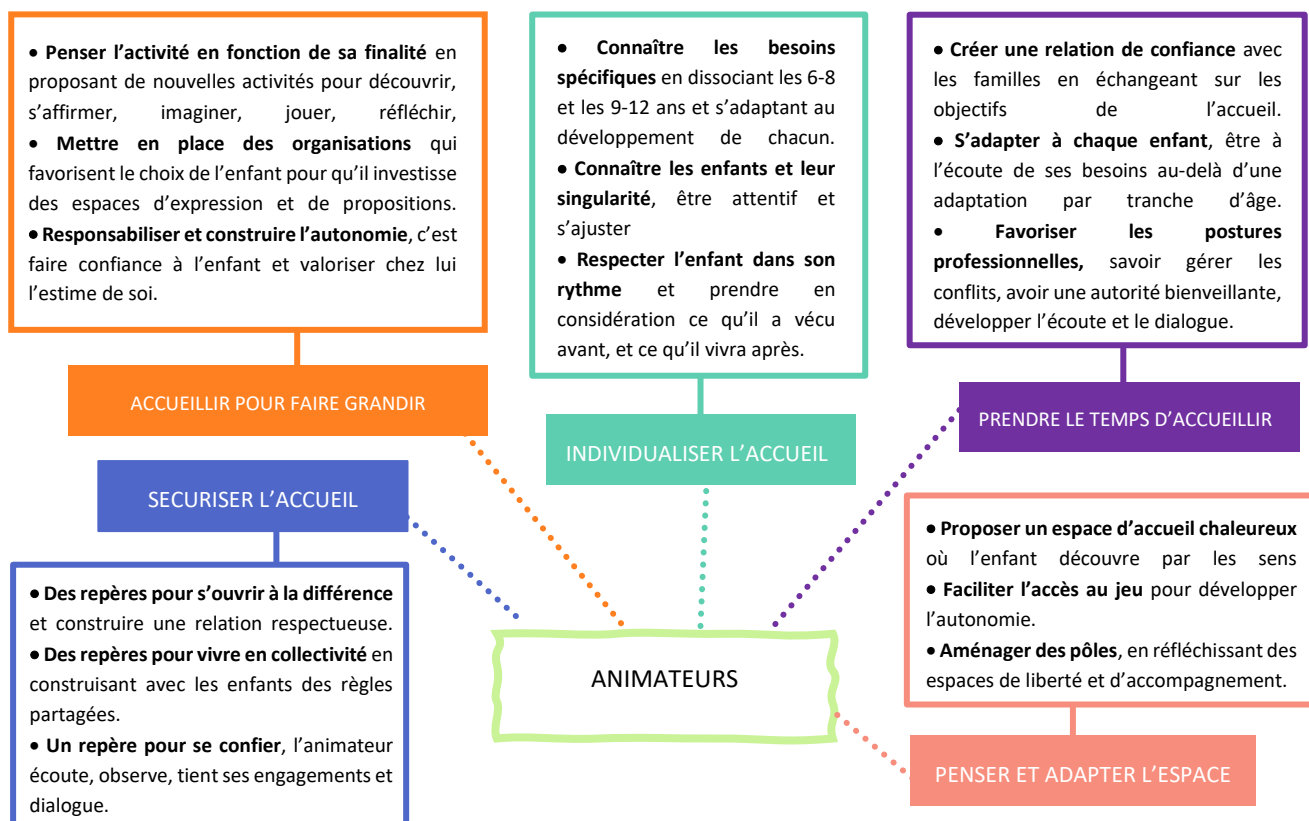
• **Penser l'activité en fonction de sa finalité** en proposant de nouvelles activités pour découvrir, s'affirmer, imaginer, jouer, réfléchir,
• **Mettre en place des organisations** qui favorisent le choix de l'enfant pour qu'il investisse des espaces d'expression et de propositions.
• **Responsabiliser et construire l'autonomie**, c'est faire confiance à l'enfant et valoriser chez lui l'estime de soi.

ACCUEILLIR POUR FAIRE GRANDIR

• **Connaître les besoins spécifiques** en dissociant les 6-8 et les 9-12 ans et s'adaptant au développement de chacun.
• **Connaître les enfants et leur singularité**, être attentif et s'ajuster
• **Respecter l'enfant dans son rythme** et prendre en considération ce qu'il a vécu avant, et ce qu'il vivra après.

INDIVIDUALISER L'ACCUEIL

• **Créer une relation de confiance** avec les familles en échangeant sur les objectifs de l'accueil.
• **S'adapter à chaque enfant**, être à l'écoute de ses besoins au-delà d'une adaptation par tranche d'âge.
• **Favoriser les postures professionnelles,** savoir gérer les conflits, avoir une autorité bienveillante, développer l'écoute et le dialogue.

PRENDRE LE TEMPS D'ACCUEILLIR

SECURISER L'ACCUEIL

• **Des repères pour s'ouvrir à la différence** et construire une relation respectueuse.
• **Des repères pour vivre en collectivité** en construisant avec les enfants des règles partagées.
• **Un repère pour se confier**, l'animateur écoute, observe, tient ses engagements et dialogue.

ANIMATEURS

• **Proposer un espace d'accueil chaleureux** où l'enfant découvre par les sens
• **Faciliter l'accès au jeu** pour développer l'autonomie.
• **Aménager des pôles**, en réfléchissant des espaces de liberté et d'accompagnement.

PENSER ET ADAPTER L'ESPACE